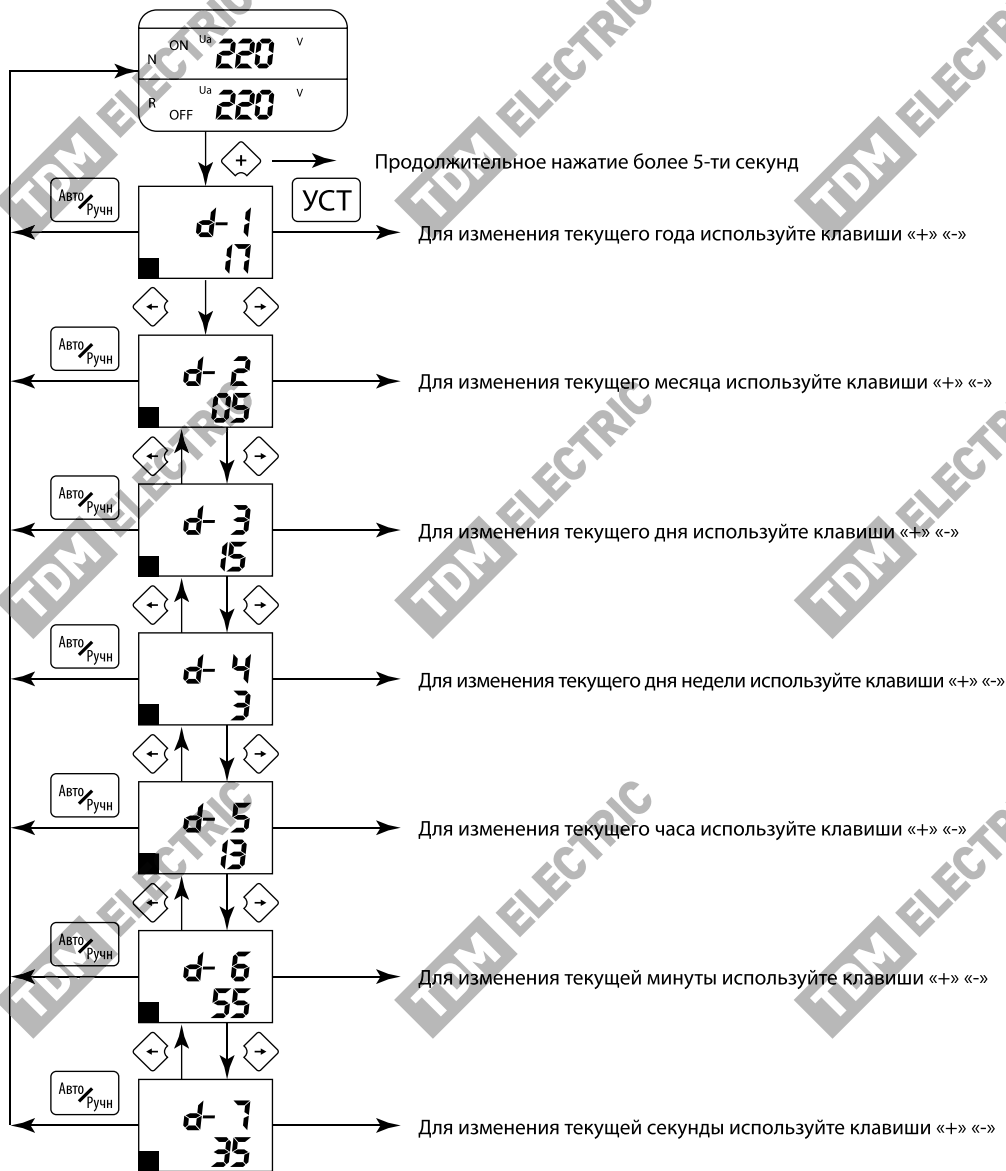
N ON Ua 220 V
R OFF Ua 220 V

+ Продолжительное нажатие более 5-ти секунд

Авто/Ручн
d- 1
17
УСТ
Для изменения текущего года используйте клавиши «+» «-»

Авто/Ручн
d- 2
05
Для изменения текущего месяца используйте клавиши «+» «-»

Авто/Ручн
d- 3
15
Для изменения текущего дня используйте клавиши «+» «-»

Авто/Ручн
d- 4
3
Для изменения текущего дня недели используйте клавиши «+» «-»

Авто/Ручн
d- 5
13
Для изменения текущего часа используйте клавиши «+» «-»

Авто/Ручн
d- 6
55
Для изменения текущей минуты используйте клавиши «+» «-»

Авто/Ручн
d- 7
35
Для изменения текущей секунды используйте клавиши «+» «-»

TDM ELECTRIC